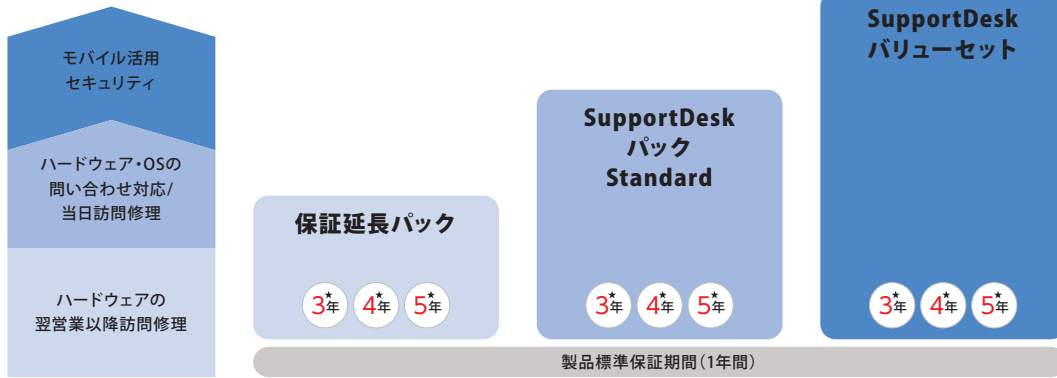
モバイル活用
セキュリティ

ハードウェア・OSの
問い合わせ対応/
当日訪問修理

ハードウェアの
翌営業以降訪問修理

保証延長パック

3年 4年 5年

SupportDesk
パック
Standard

3年 4年 5年

SupportDesk
バリューセット

3年 4年 5年

製品標準保証期間(1年間)